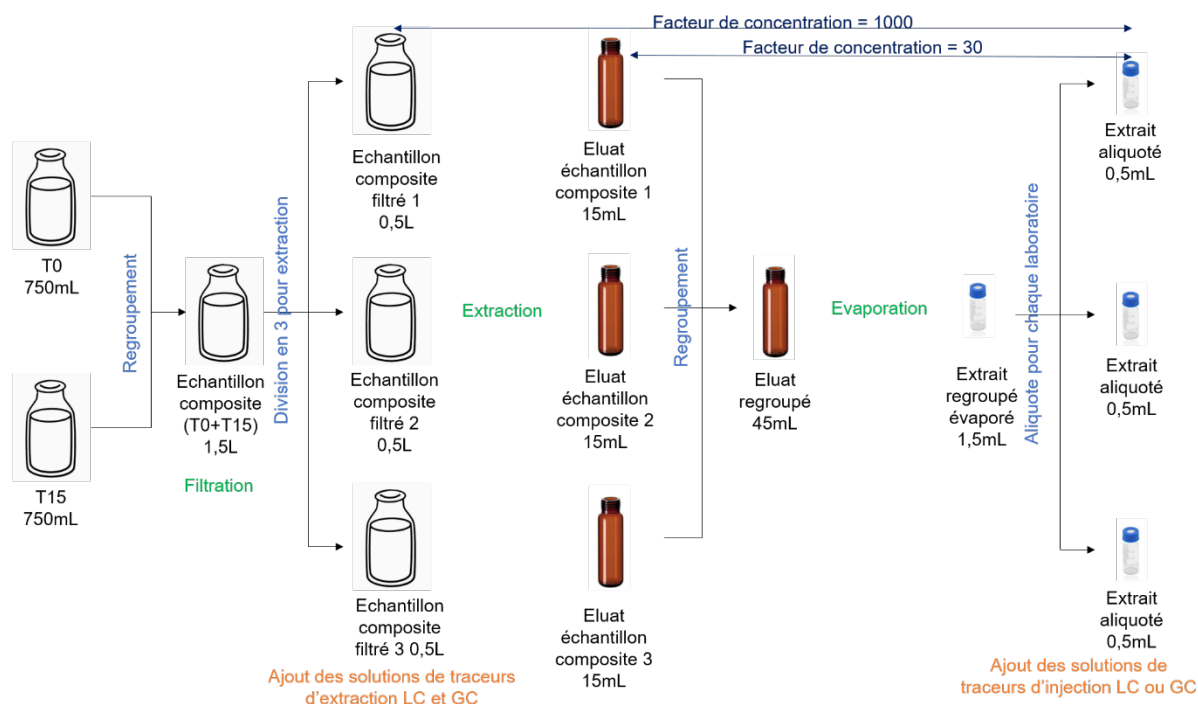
Facteur de concentration = 1000

Facteur de concentration = 30

T0
750mL

T15
750mL

Regroupement

Echantillon composite (T0+T15) 1,5L

Filtration

Division en 3 pour extraction

Echantillon composite filtré 1 0,5L

Echantillon composite filtré 2 0,5L

Echantillon composite filtré 3 0,5L

Ajout des solutions de traceurs d'extraction LC et GC

Extraction

Eluat échantillon composite 1 15mL

Eluat échantillon composite 2 15mL

Eluat échantillon composite 3 15mL

Regroupement

Eluat regroupé 45mL

Evaporation

Extrait regroupé évaporé 1,5mL

Aliquote pour chaque laboratoire

Extrait aliquoté 0,5mL

Extrait aliquoté 0,5mL

Extrait aliquoté 0,5mL

Ajout des solutions de traceurs d'injection LC ou GC